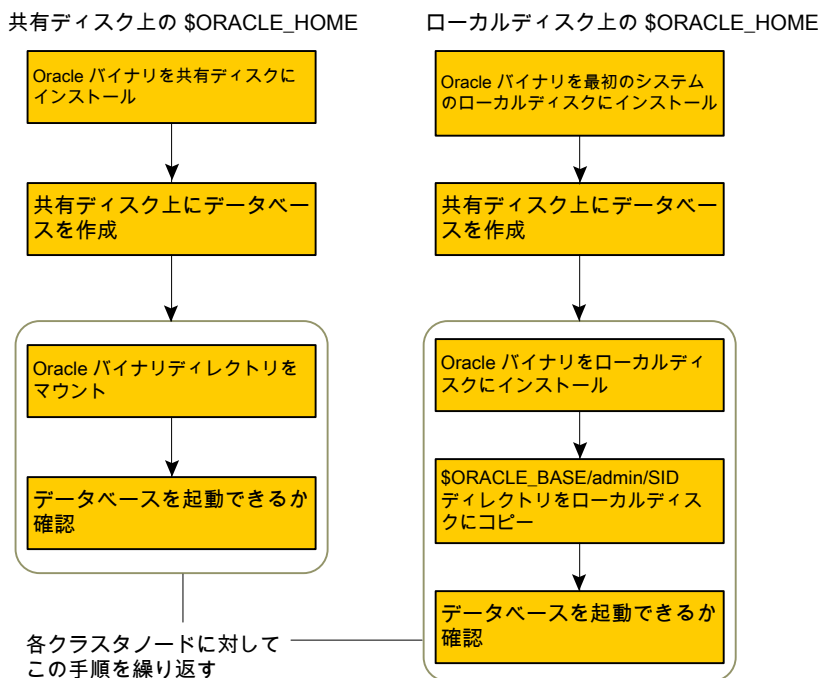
共有ディスク上の $ORACLE_HOME

Oracle バイナリを共有ディスクにインストール

共有ディスク上にデータベースを作成

Oracle バイナリディレクトリをマウント

データベースを起動できるか確認

ローカルディスク上の $ORACLE_HOME

Oracle バイナリを最初のシステムのローカルディスクにインストール

共有ディスク上にデータベースを作成

Oracle バイナリをローカルディスクにインストール

$ORACLE_BASE/admin/SID ディレクトリをローカルディスクにコピー

データベースを起動できるか確認

各クラスタノードに対してこの手順を繰り返す